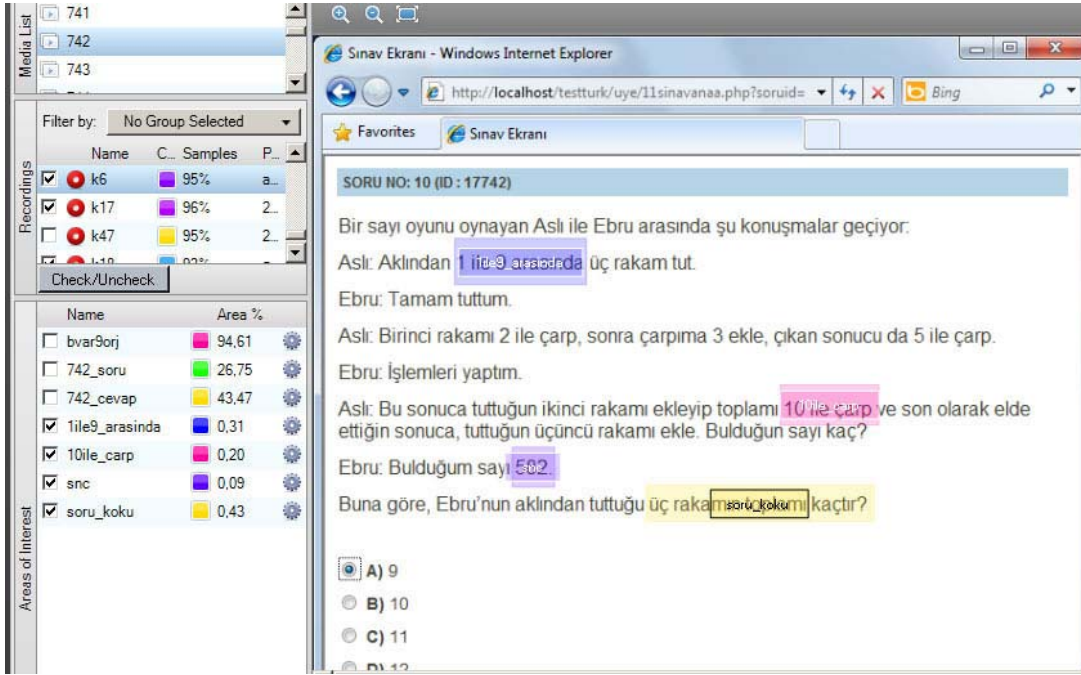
Media List
741
742
743

Recordings
Filter by: No Group Selected
Name C.. Samples P...
k6 95% a...
k17 96% 2...
k47 95% 2...
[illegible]
Check/Uncheck

Areas of Interest
Name Area %
bvar9orj 94,61
742_soru 26,75
742_cevap 43,47
1ile9_arasinda 0,31
10ile_carp 0,20
snc 0,09
soru_koku 0,43

Sınav Ekranı - Windows Internet Explorer
http://localhost/testturk/uye/11sinavanaa.php?soruid=
Bing
Favorites
Sınav Ekranı

SORU NO: 10 (ID : 17742)

Bir sayı oyunu oynayan Aslı ile Ebru arasında şu konuşmalar geçiyor:

Aslı: Aklından 1 ile 9 arasında üç rakam tut.

Ebru: Tamam tuttum.

Aslı: Birinci rakamı 2 ile çarp, sonra çarpıma 3 ekle, çıkan sonucu da 5 ile çarp.

Ebru: İşlemleri yaptım.

Aslı: Bu sonuca tuttuğun ikinci rakamı ekleyip toplamı 10 ile çarp ve son olarak elde ettiğin sonuca, tuttuğun üçüncü rakamı ekle. Bulduğun sayı kaç?

Ebru: Bulduğum sayı 592.

Buna göre, Ebru'nun aklından tuttuğu üç rakamın toplamı kaçtır?

soru_koku

A) 9
B) 10
C) 11
D) 12